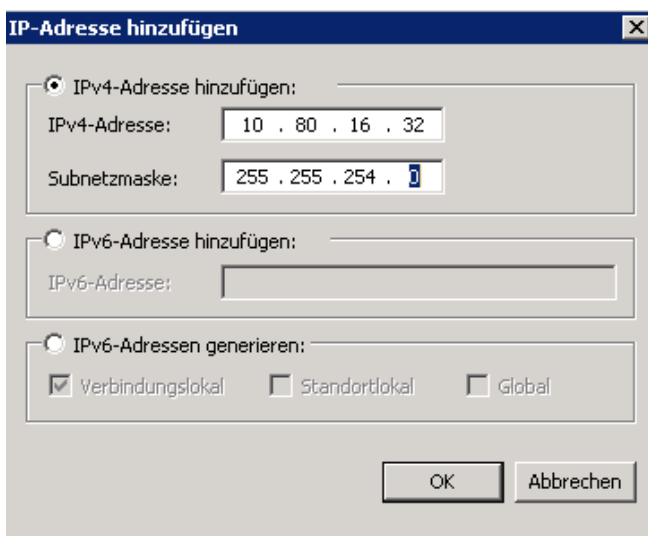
IP-Adresse hinzufügen

IPv4-Adresse hinzufügen:

IPv4-Adresse: 10 . 80 . 16 . 32

Subnetzmaske: 255 . 255 . 254 . 0

IPv6-Adresse hinzufügen:

IPv6-Adresse:

IPv6-Adressen generieren:

Verbindungslokal Standortlokal Global

OK Abbrechen